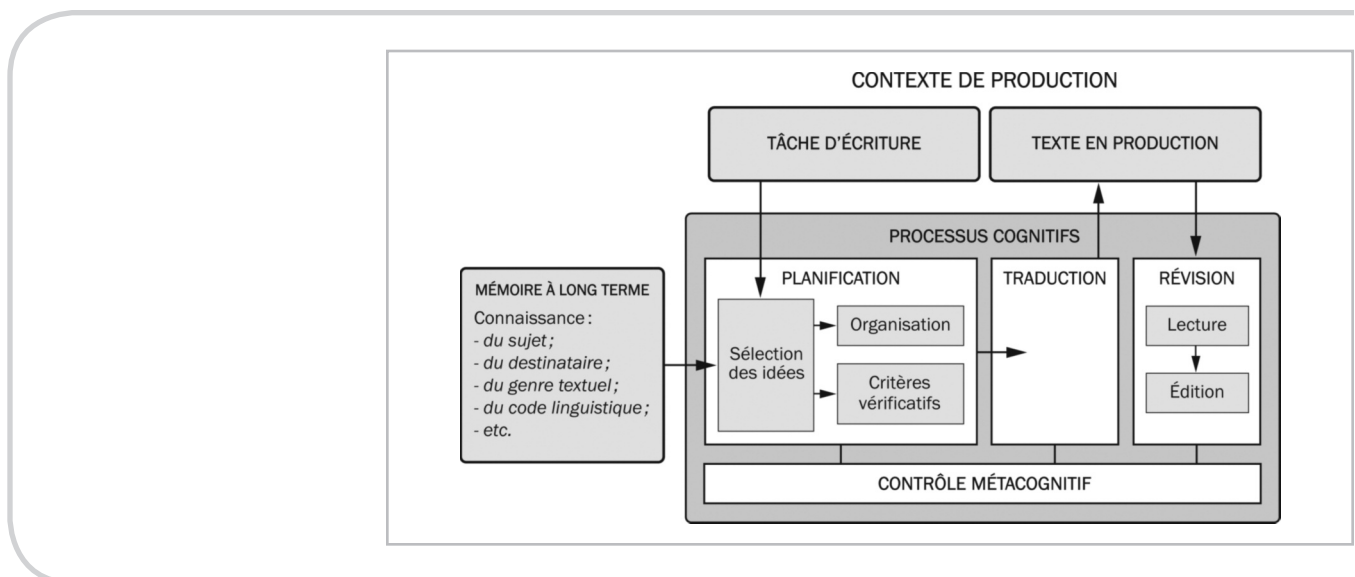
CONTEXTE DE PRODUCTION

TÂCHE D'ÉCRITURE

TEXTE EN PRODUCTION

PROCESSUS COGNITIFS

MÉMOIRE À LONG TERME
Connaissance :
- du sujet ;
- du destinataire ;
- du genre textuel ;
- du code linguistique ;
- etc.

PLANIFICATION

Sélection des idées

Organisation

Critères vérificatifs

TRADUCTION

RÉVISION

Lecture

Édition

CONTRÔLE MÉTACOGNITIF